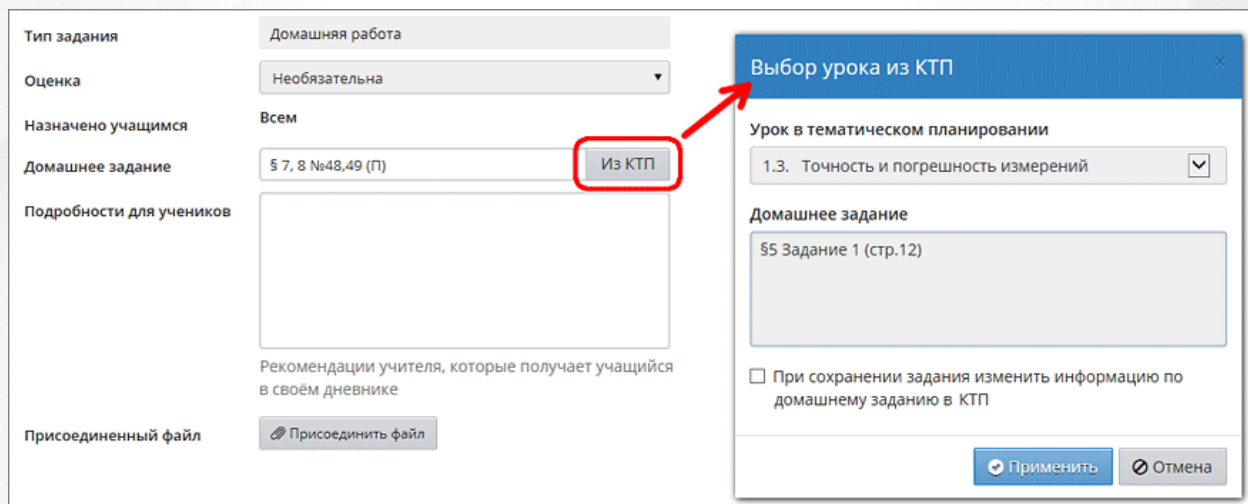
Тип задания
Домашняя работа

Оценка
Необязательна

Назначено учащимся
Всем

Домашнее задание
§ 7, 8 №48,49 (П)
Из КТП

Подробности для учеников

Рекомендации учителя, которые получает учащийся в своём дневнике

Присоединенный файл
Присоединить файл

Выбор урока из КТП
×

Урок в тематическом планировании
1.3. Точность и погрешность измерений

Домашнее задание
§5 Задание 1 (стр.12)

При сохранении задания изменить информацию по домашнему заданию в КТП

Применить
Отмена